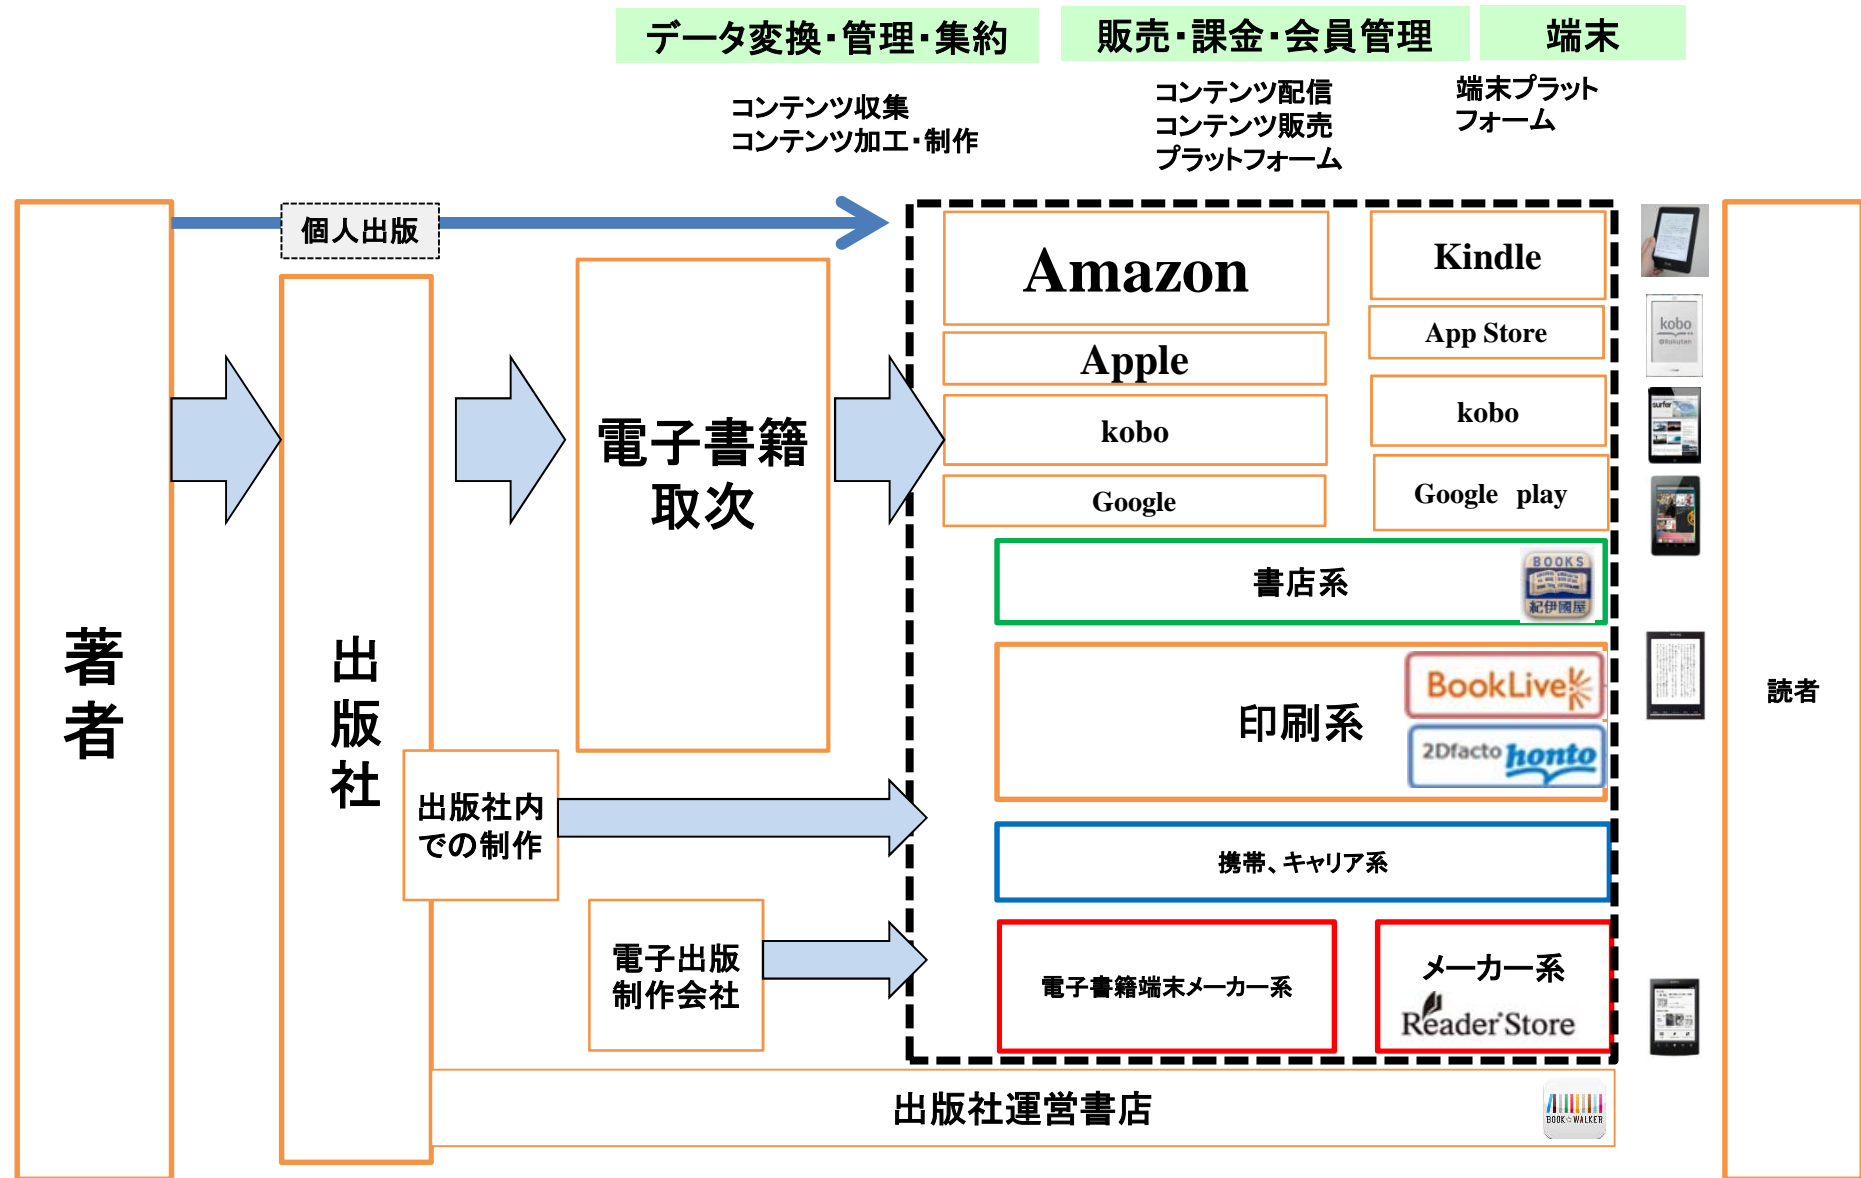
データ変換・管理・集約

販売・課金・会員管理

端末

コンテンツ収集
コンテンツ加工・制作

コンテンツ配信
コンテンツ販売
プラットフォーム

端末プラット
フォーム

著者

個人出版

出版社

電子書籍取次

Amazon

Kindle

Apple

App Store

kobo

kobo

Google

Google play

書店系

BOOKS 紀伊國屋

印刷系

BookLive

2Dfacto honto

出版社内での制作

携帯、キャリア系

電子出版制作会社

電子書籍端末メーカー系

メーカー系

Reader Store

出版社運営書店

BOOK☆WALKER

読者